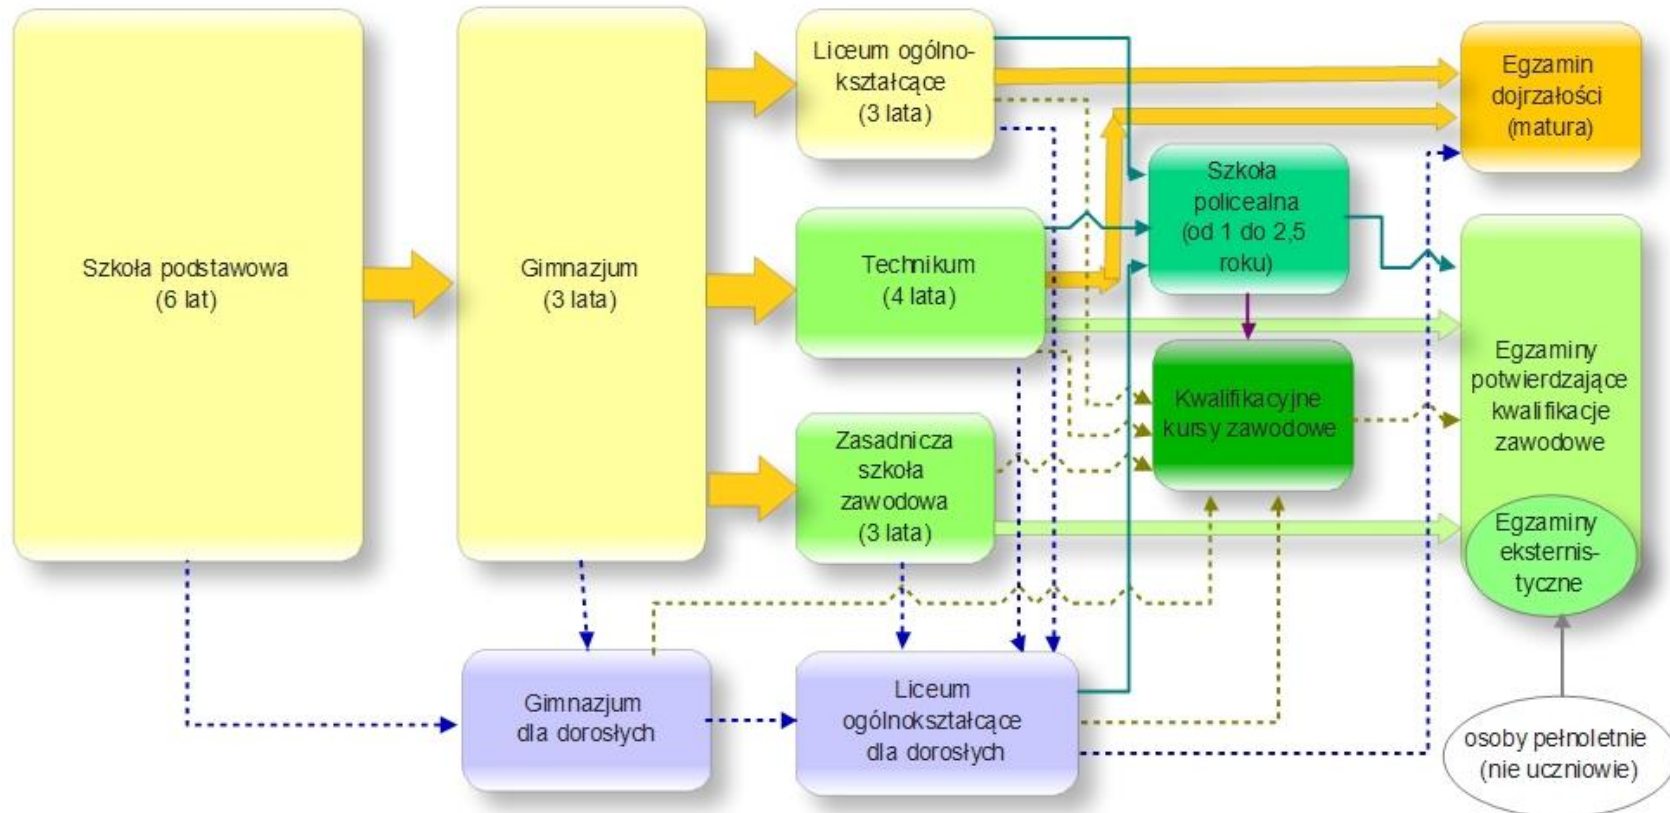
Szkoła podstawowa (6 lat)

Gimnazjum (3 lata)

Liceum ogólnokształcące (3 lata)

Technikum (4 lata)

Zasadnicza szkoła zawodowa (3 lata)

Szkoła policealna (od 1 do 2,5 roku)

Kwalifikacyjne kursy zawodowe

Egzamin dojrzałości (matura)

Egzaminy potwierdzające kwalifikacje zawodowe

Egzaminy eksternistyczne

Gimnazjum dla dorosłych

Liceum ogólnokształcące dla dorosłych

osoby pełnoletnie (nie uczniowie)